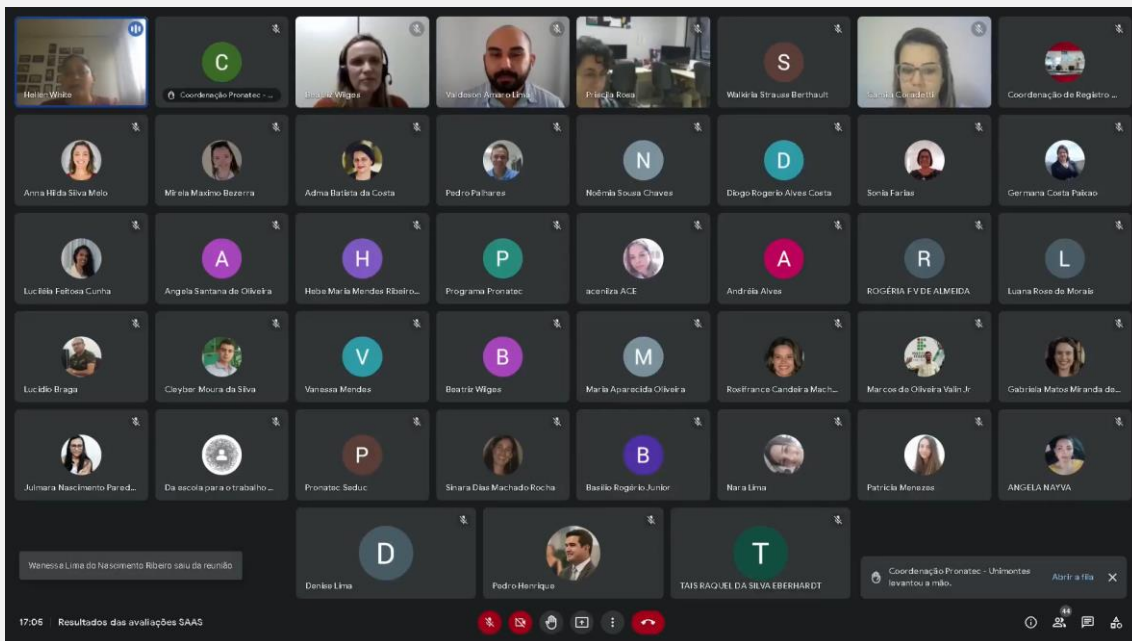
Hellen White
C
Coordenação Pronatec - ...
Beatriz Wiges
Valdeson Amaro Lima
Priscila Rosa
S
Walkiria Strauss Berthault
Camila Candotti
Coordenação de Registro ...

Anna Hilda Silva Melo
Mirela Maximo Bezerra
Adma Batista da Costa
Pedro Palhares
N
Noêmia Sousa Chaves
D
Diogo Rogerio Alves Costa
Sonia Farias
Germana Costa Paixao

Lucilêia Feitosa Cunha
A
Angela Santana de Oliveira
H
Hebe Maria Mendes Ribeiro...
P
Programa Pronatec
acenira ACE
A
Andréia Alves
R
ROGÉRIA F V DE ALMEIDA
L
Luana Rose de Morais

Lucidio Braga
Cleyber Moura da Silva
V
Vanessa Mendes
B
Beatriz Wiges
M
Maria Aparecida Oliveira
Roeifrance Candeira Mach...
Marcos de Oliveira Valin Jr
Gabriela Matos Miranda de...

Julmara Nascimento Pared...
Da escola para o trabalho ...
P
Pronatec Seduc
Sinara Dias Machado Rocha
B
Basilio Rogério Junior
Nara Lima
Patricia Menezes
ANGELA NAYVA

D
Denise Lima
Pedro Henrique
T
TAIS RAQUEL DA SILVA EBERHARDT

Wanessa Lima do Nascimento Ribeiro saiu da reunião

Coordenação Pronatec - Unimontes levantou a mão.
Abrir a fila

17:06 Resultados das avaliações SAAS
44